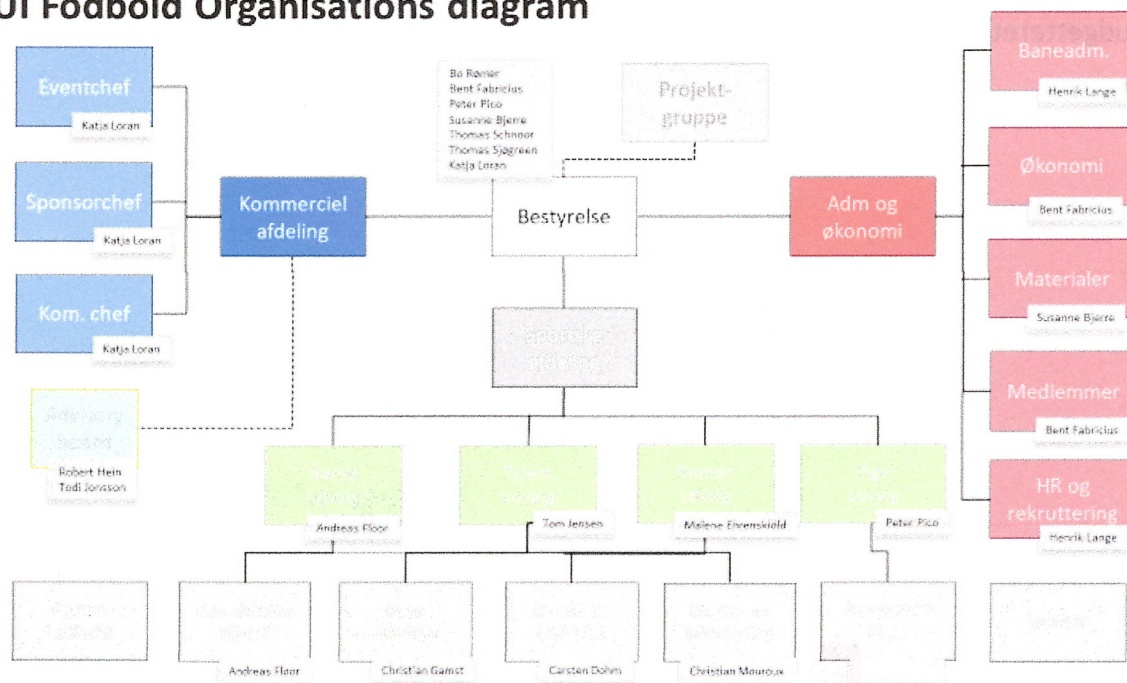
UI Fodbold Organisations diagram

Eventchef
Katja Loran

Sponsorchef
Katja Loran

Kom. chef
Katja Loran

Kommerciel afdeling

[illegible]
Robert Hein
Todi Jonsson

Bo Rømer
Bent Fabricius
Peter Pico
Susanne Bjerre
Thomas Schnoor
Thomas Sjøgreen
Katja Loran

Projekt-gruppe

Bestyrelse

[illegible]

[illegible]
Andreas Floor

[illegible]
Tom Jensen

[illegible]
Mellene Ehrenskjold

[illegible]
Peter Pico

Adm og økonomi

Baneadm.
Henrik Lange

Økonomi
Bent Fabricius

Materialer
Susanne Bjerre

Medlemmer
Bent Fabricius

HR og rekruttering
Henrik Lange

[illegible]

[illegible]
Andreas Floor

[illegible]
Christian Gamst

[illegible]
Carsten Dohm

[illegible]
Christian Mourou

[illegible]

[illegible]